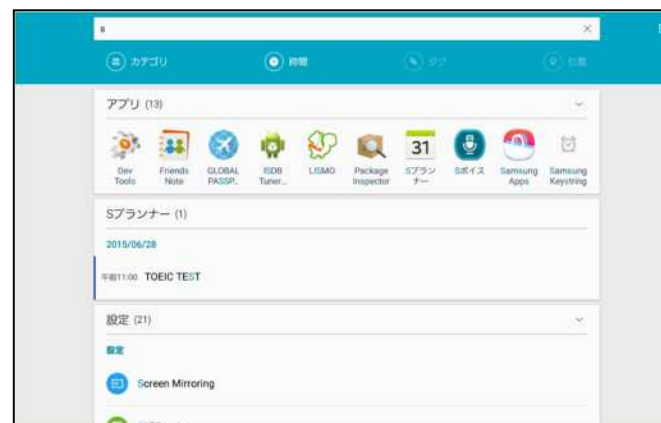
s

カテゴリ

時間

タグ

位置

アプリ (13)

Dev Tools

Friends Note

GLOBAL PASSP..

ISDB Tuner..

LISMO

Package Inspector

31

Sプランナー

Sボイス

Samsung Apps

Samsung Keystring

Sプランナー (1)

2015/06/28

午前11:00 TOEIC TEST

設定 (21)

設定

Screen Mirroring